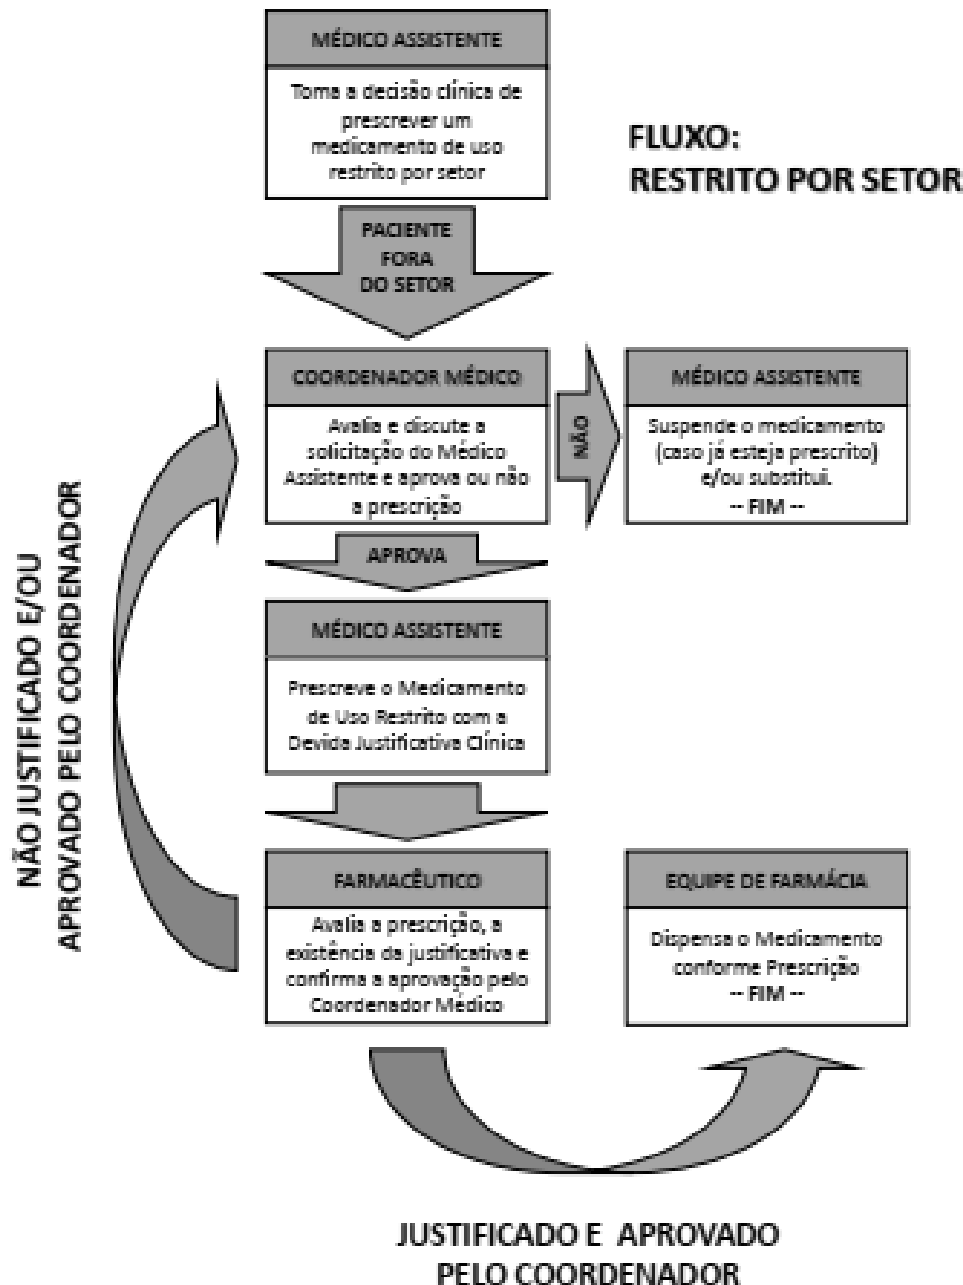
MÉDICO ASSISTENTE

Toma a decisão clínica de prescrever um medicamento de uso restrito por setor

FLUXO:
RESTRITO POR SETOR

PACIENTE FORA DO SETOR

COORDENADOR MÉDICO

Avalia e discute a solicitação do Médico Assistente e aprova ou não a prescrição

NÃO

MÉDICO ASSISTENTE

Suspende o medicamento (caso já esteja prescrito) e/ou substitui.
-- FIM --

APROVA

MÉDICO ASSISTENTE

Prescreve o Medicamento de Uso Restrito com a Devida Justificativa Clínica

NÃO JUSTIFICADO E/OU APROVADO PELO COORDENADOR

FARMACÊUTICO

Avalia a prescrição, a existência da justificativa e confirma a aprovação pelo Coordenador Médico

EQUIPE DE FARMÁCIA

Dispensa o Medicamento conforme Prescrição
-- FIM --

JUSTIFICADO E APROVADO PELO COORDENADOR